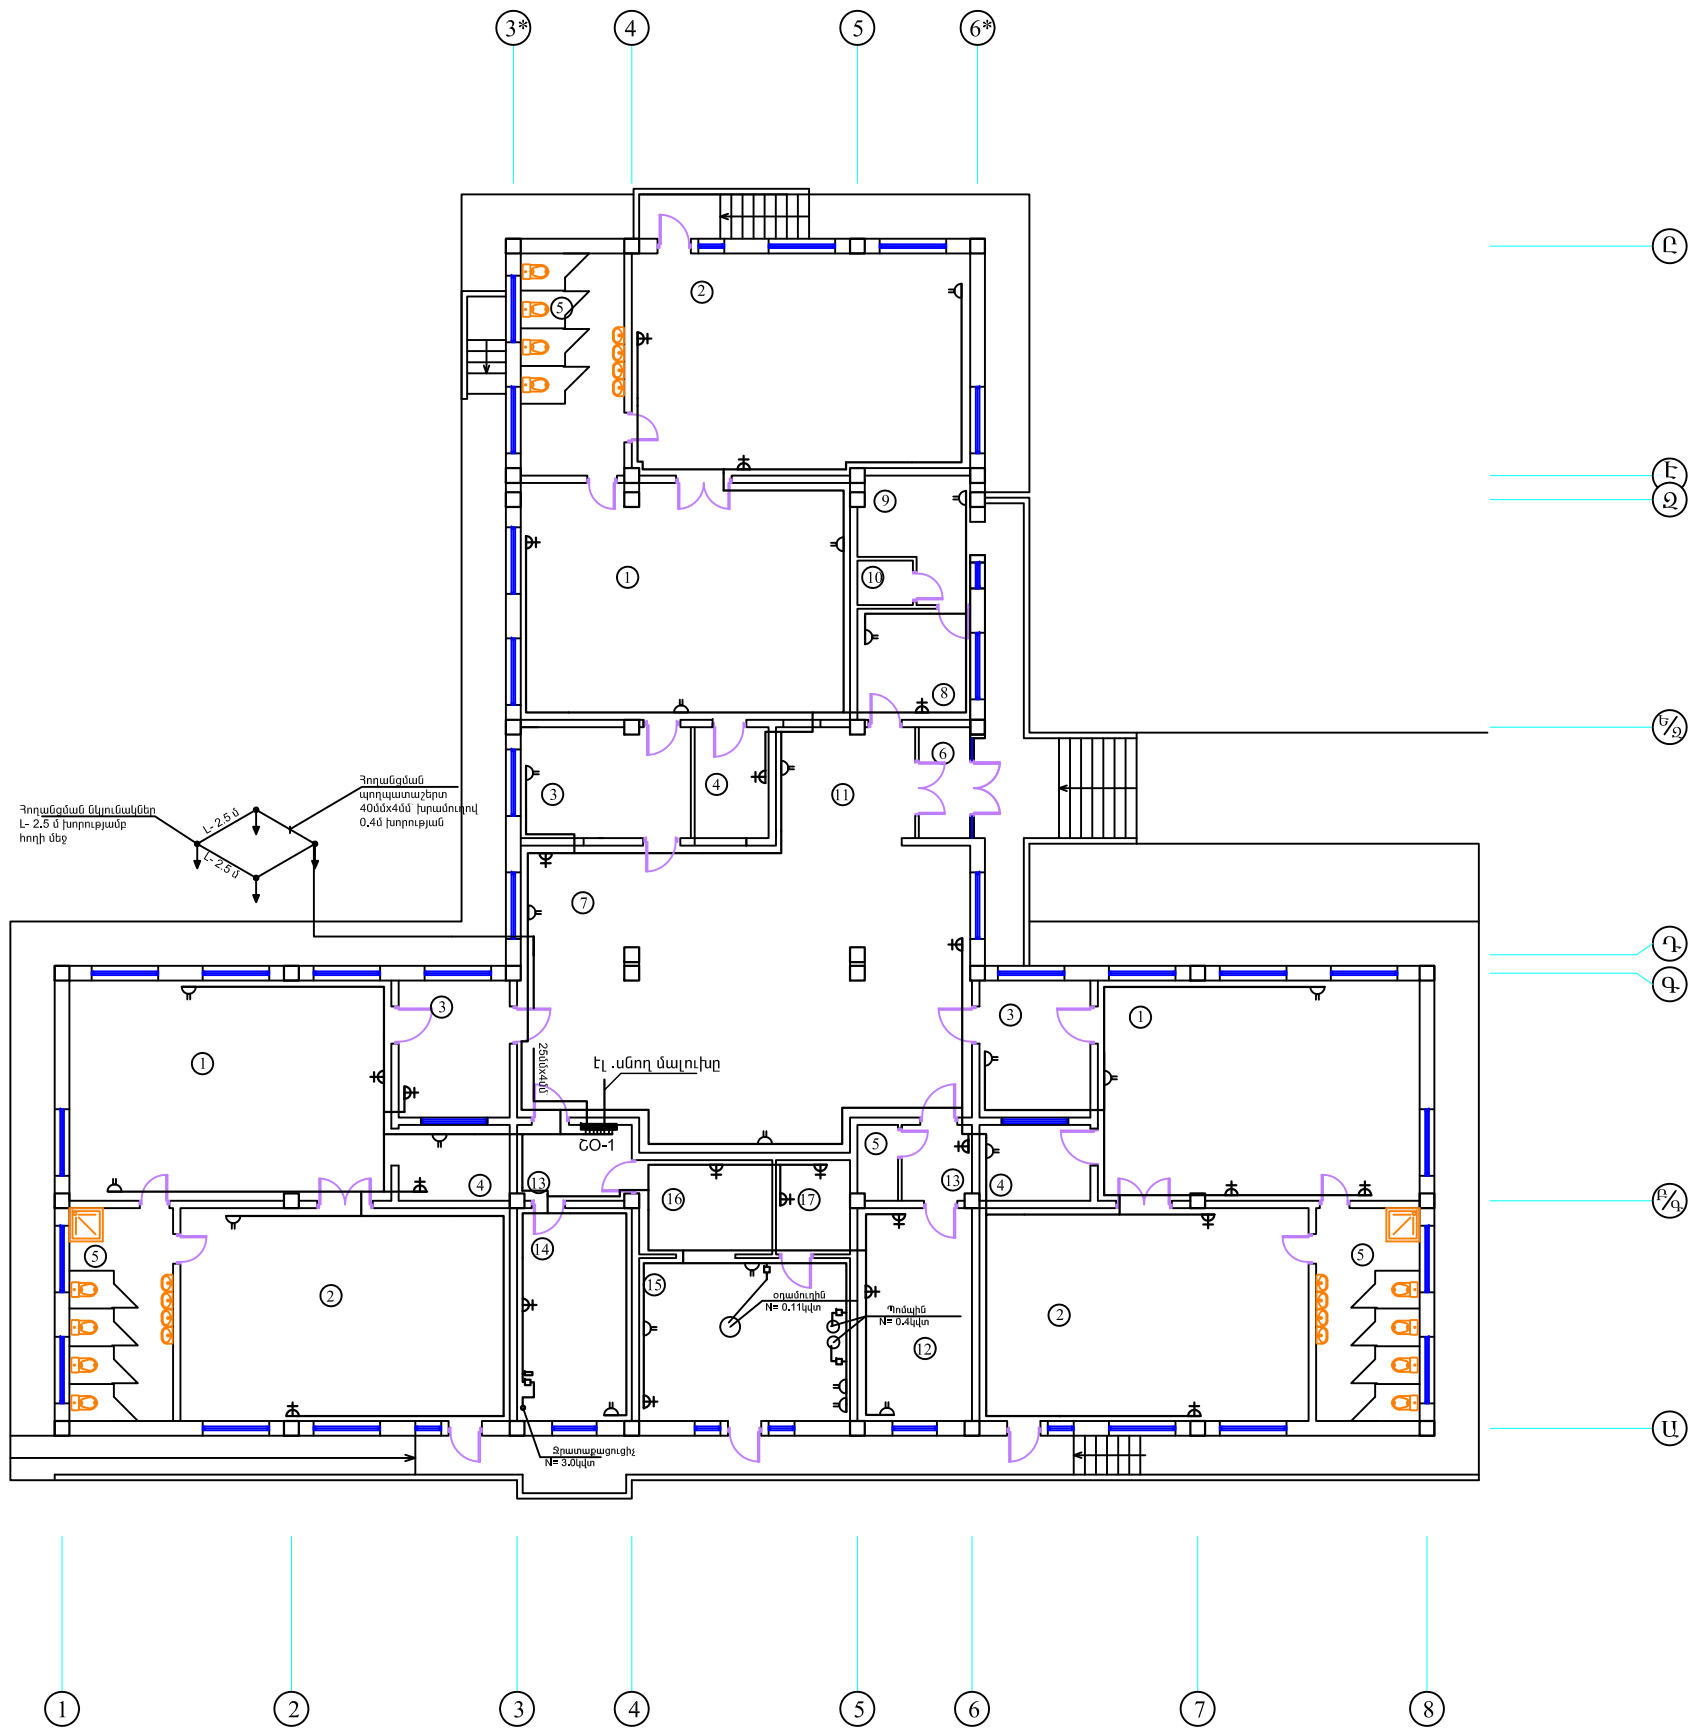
3*
4
5
6*
Ը
Է
Զ
Ե/Զ
Դ
Գ
Բ/Գ
Ա
2
5
1
9
10
8
6
3
4
11
7
Հողանցման պողպատաշերտ 40մմx4մմ խրամուղով 0.4մ խորության
Հողանցման ճյուղավորներ L- 2.5 մ խորությամբ հողի մեջ
L- 2.5 մ
L- 2.5 մ
1
3
3
1
250մմx400
Էլ .սնող մալուխը
ՇՕ-1
4
5
13
4
13
16
17
14
5
2
2
5
15
օդամուղին N= 0.11կվտ
Պոմպին N= 0.4կվտ
12
Ջրատաքացուցիչ N= 3.0կվտ
1
2
3
4
5
6
7
8